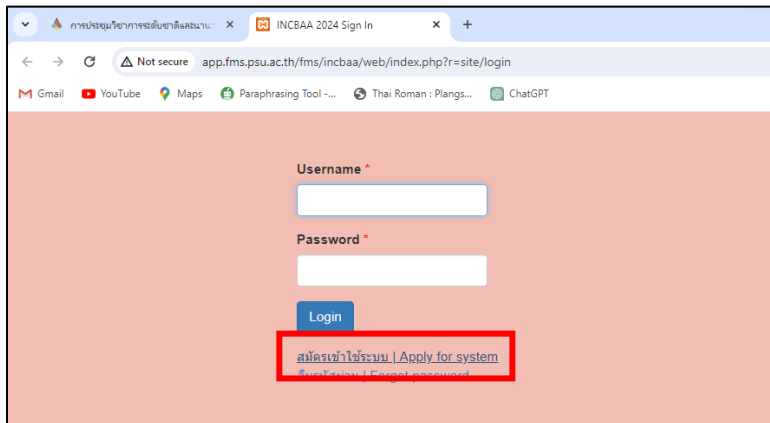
การประชุมวิชาการระดับชาติและนานา ×
INCBAA 2024 Sign In ×
+
Not secure app.fms.psu.ac.th/fms/incbaa/web/index.php?r=site/login
Gmail YouTube Maps Paraphrasing Tool -... Thai Roman : Plangs... ChatGPT

Username *

Password *

Login

สมัครเข้าใช้ระบบ | Apply for system
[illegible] | Forget password